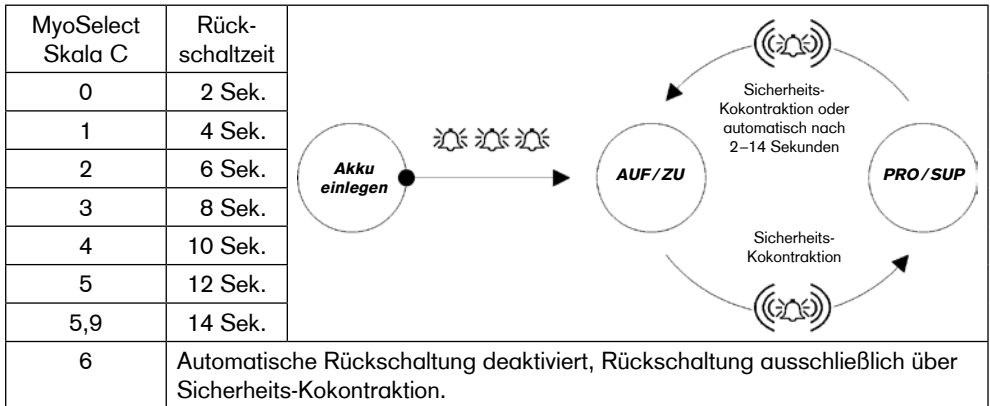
| MyoSelect Skala C | Rückschaltzeit |
|---|---|
| 0 | 2 Sek. |
| 1 | 4 Sek. |
| 2 | 6 Sek. |
| 3 | 8 Sek. |
| 4 | 10 Sek. |
| 5 | 12 Sek. |
| 5,9 | 14 Sek. |
| 6 | Automatische Rückschaltung deaktiviert, Rückschaltung ausschließlich über Sicherheits-Kokontraktion. |

Akku einlegen

AUF/ZU

PRO/SUP

Sicherheits-Kokontraktion oder automatisch nach 2–14 Sekunden

Sicherheits-Kokontraktion